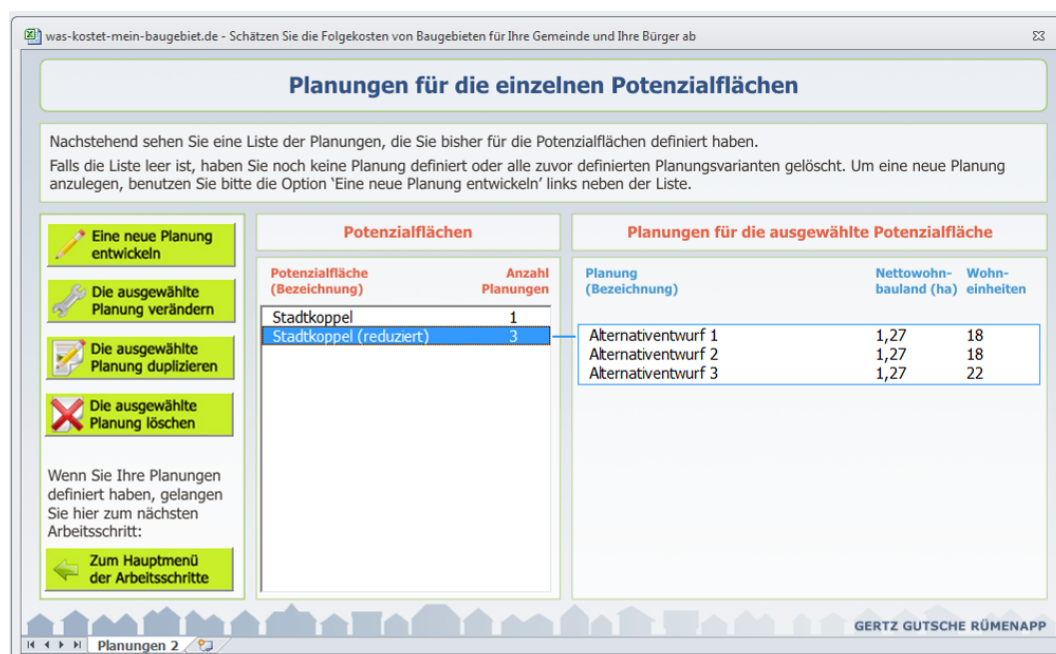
was-kostet-mein-baugebiet.de - Schätzen Sie die Folgekosten von Baugebieten für Ihre Gemeinde und Ihre Bürger ab

Planungen für die einzelnen Potenzialflächen

Nachstehend sehen Sie eine Liste der Planungen, die Sie bisher für die Potenzialflächen definiert haben.

Falls die Liste leer ist, haben Sie noch keine Planung definiert oder alle zuvor definierten Planungsvarianten gelöscht. Um eine neue Planung anzulegen, benutzen Sie bitte die Option 'Eine neue Planung entwickeln' links neben der Liste.

Eine neue Planung entwickeln

Die ausgewählte Planung verändern

Die ausgewählte Planung duplizieren

Die ausgewählte Planung löschen

Wenn Sie Ihre Planungen definiert haben, gelangen Sie hier zum nächsten Arbeitsschritt:

Zum Hauptmenü der Arbeitsschritte

Potenzialflächen

| Potenzialfläche (Bezeichnung) | Anzahl Planungen |
|---|---|
| Stadtkoppel | 1 |
| Stadtkoppel (reduziert) | 3 |

Planungen für die ausgewählte Potenzialfläche

| Planung (Bezeichnung) | Nettowohnbauland (ha) | Wohneinheiten |
|---|---|---|
| Alternativentwurf 1 | 1,27 | 18 |
| Alternativentwurf 2 | 1,27 | 18 |
| Alternativentwurf 3 | 1,27 | 22 |

GERTZ GUTSCHE RÜMENAPP

Planungen 2